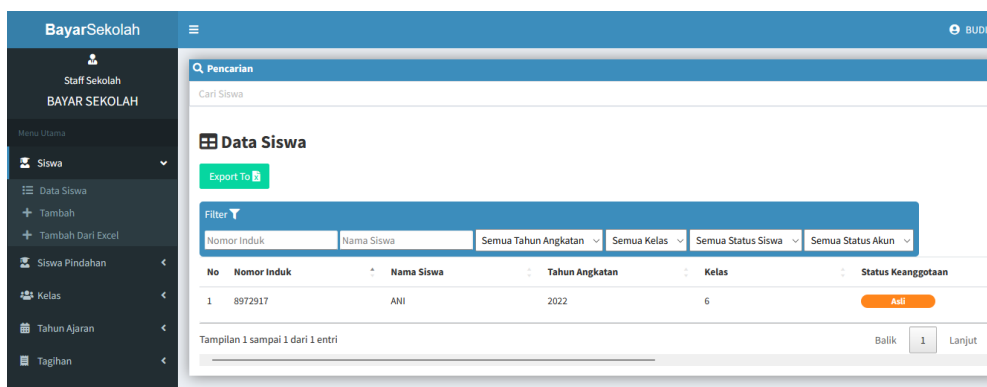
BayarSekolah

Staff Sekolah
BAYAR SEKOLAH

Menu Utama

Siswa
Data Siswa
Tambah
Tambah Dari Excel
Siswa Pindahan
Kelas
Tahun Ajaran
Tagihan

BUDI

Pencarian
Cari Siswa

Data Siswa

Export To

Filter
Nomor Induk
Nama Siswa
Semua Tahun Angkatan
Semua Kelas
Semua Status Siswa
Semua Status Akun

| No | Nomor Induk | Nama Siswa | Tahun Angkatan | Kelas | Status Keanggotaan |
|---|---|---|---|---|---|
| 1 | 8972917 | ANI | 2022 | 6 | Asli |

Tampilan 1 sampai 1 dari 1 entri

Balik 1 Lanjut